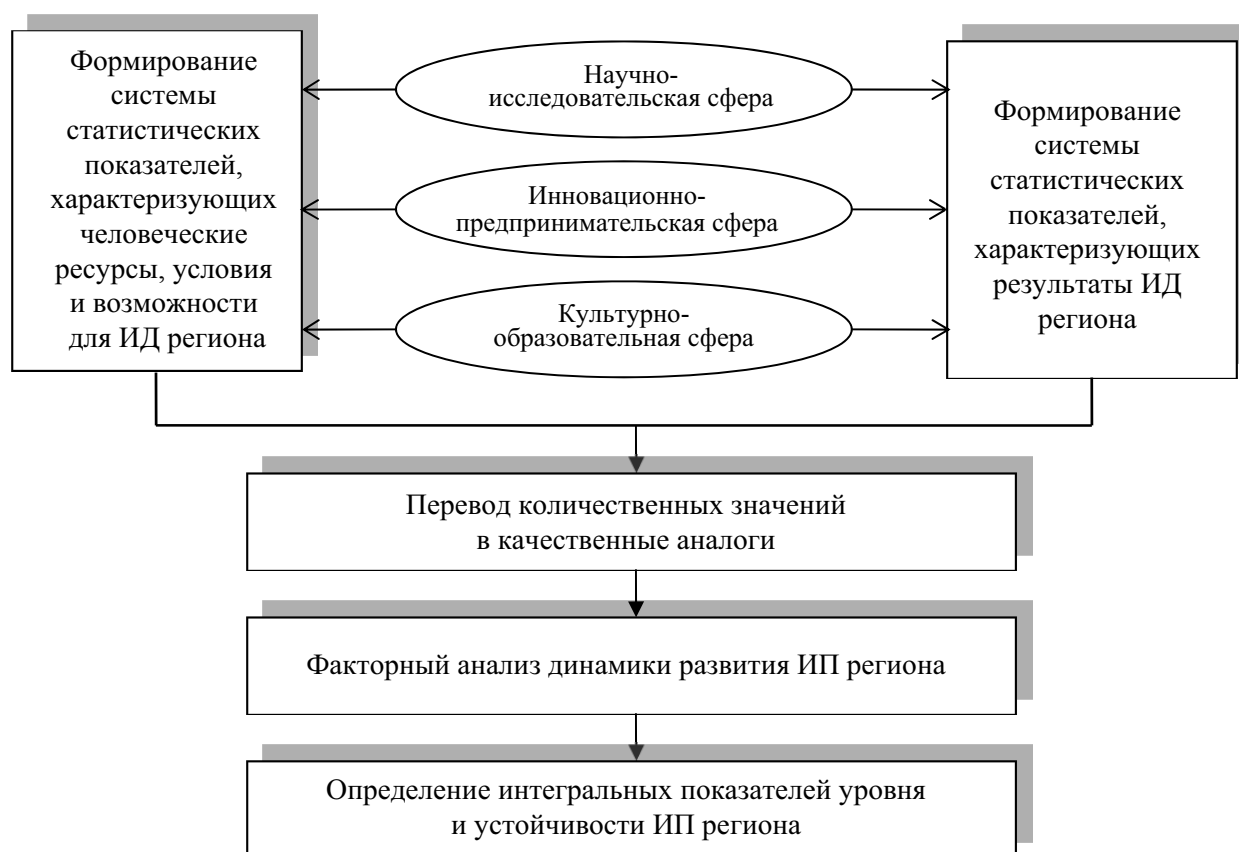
Формирование системы статистических показателей, характеризующих человеческие ресурсы, условия и возможности для ИД региона

Научно-исследовательская сфера

Инновационно-предпринимательская сфера

Культурно-образовательная сфера

Формирование системы статистических показателей, характеризующих результаты ИД региона

Перевод количественных значений в качественные аналоги

Факторный анализ динамики развития ИП региона

Определение интегральных показателей уровня и устойчивости ИП региона